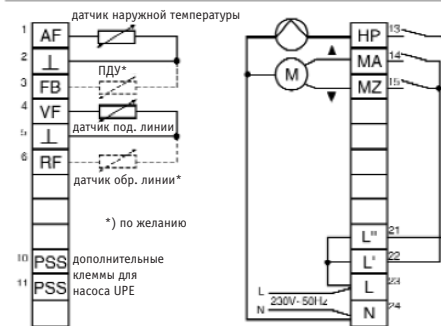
датчик наружной температуры

1 AF
2 ⊥
3 FB
4 VF
5 ⊥
6 RF

ПДУ*

датчик под. линии

датчик обр. линии*

*) по желанию

10 PSS
11 PSS
дополнительные клеммы для насоса UPE

M

HP 13
MA 14
MZ 15

L'' 21
L' 22
L 23
N 24

L
N
230V~50Hz